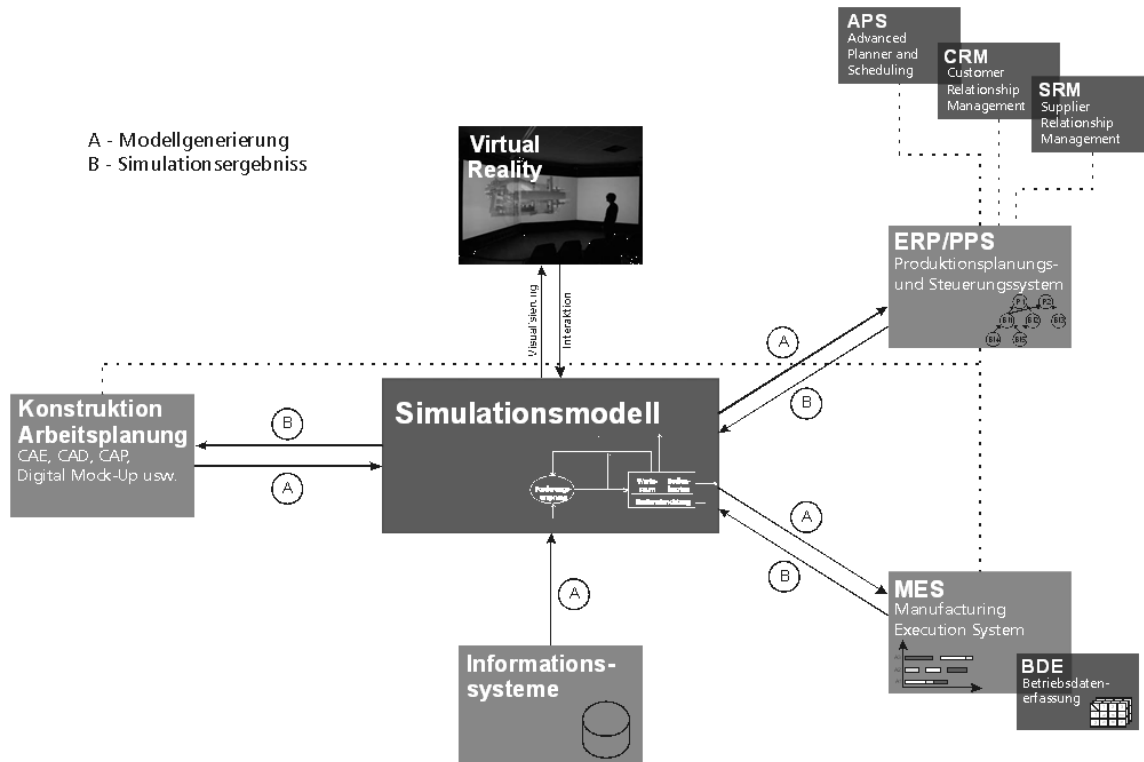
APS
Advanced Planner and Scheduling

CRM
Customer Relationship Management

SRM
Supplier Relationship Management

A - Modellgenerierung
B - Simulationsergebniss

Virtual Reality

Visualisierung
Interaktion

ERP/PPS
Produktionsplanungs- und Steuerungssystem

A
B

Konstruktion
Arbeitsplanung
CAE, CAD, CAP, Digital Mock-Up usw.

B
A

Simulationsmodell

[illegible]

A
B

MES
Manufacturing Execution System

BDE
Betriebsdatenerfassung

A

Informationssysteme